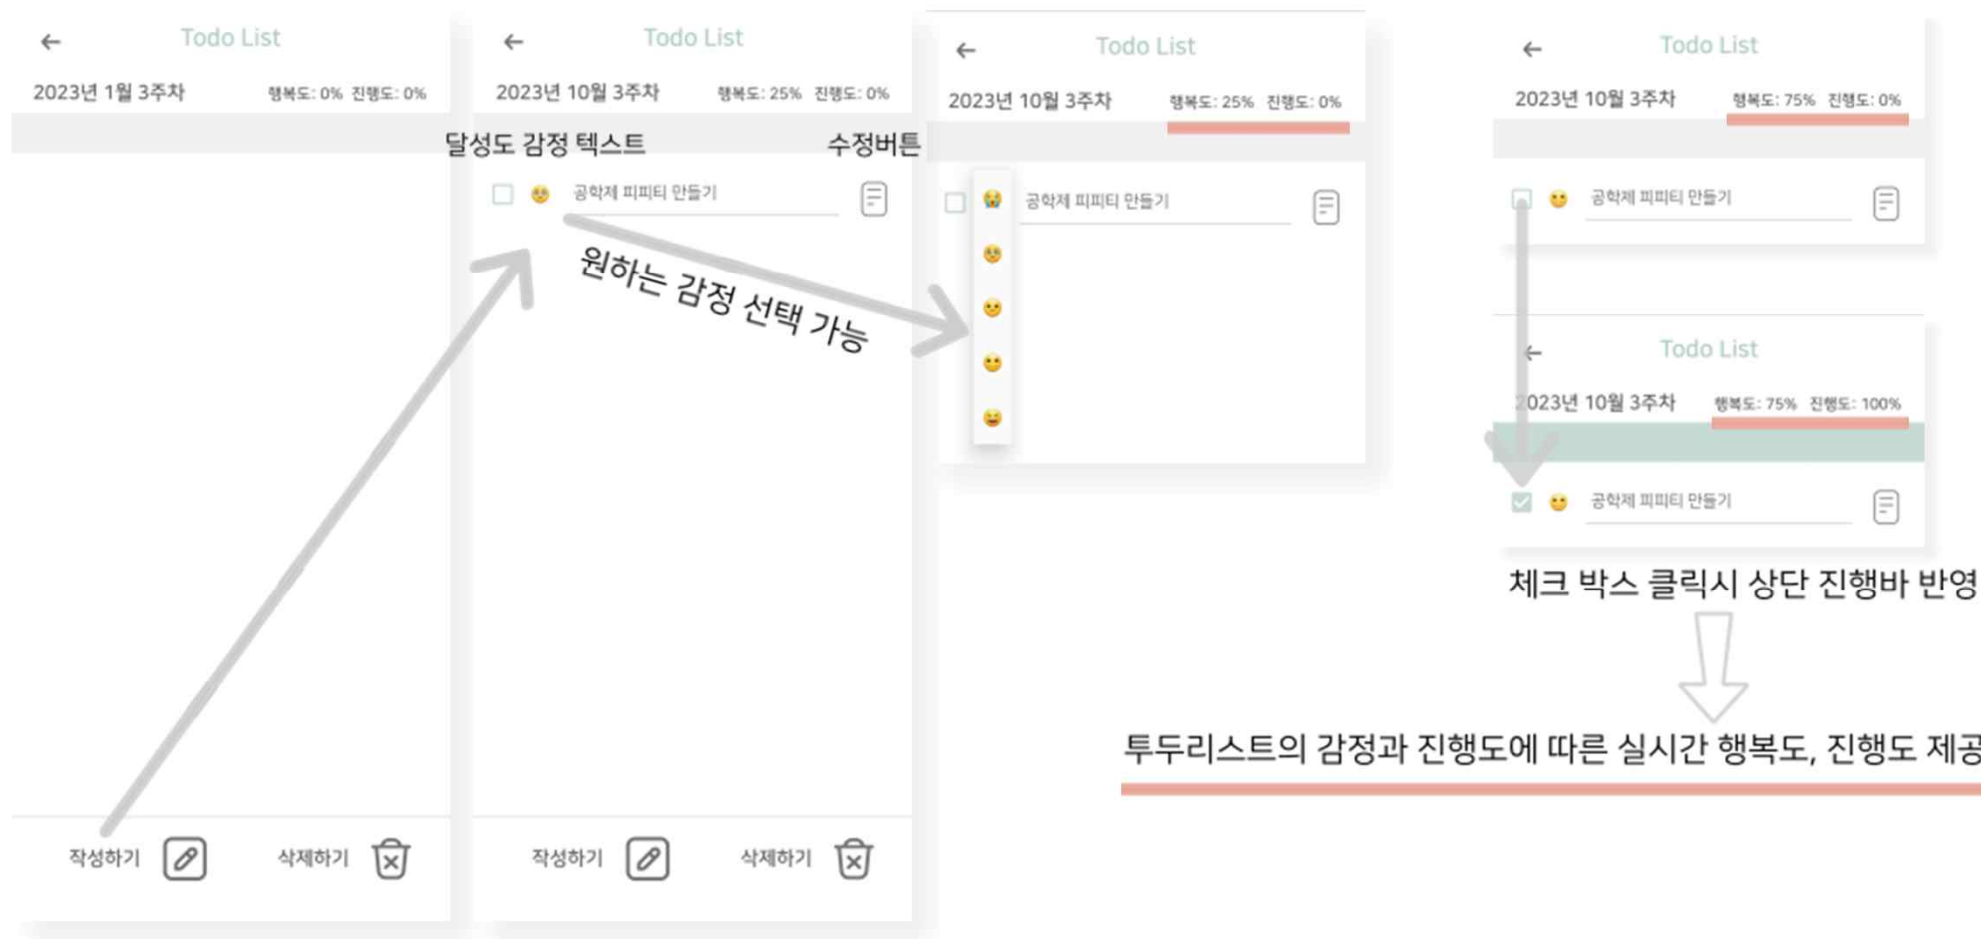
←
Todo List
2023년 1월 3주차
행복도: 0% 진행도: 0%

작성하기
삭제하기

←
Todo List
2023년 10월 3주차
행복도: 25% 진행도: 0%
달성도 감정 텍스트
수정버튼
공학제 피피티 만들기

작성하기
삭제하기

원하는 감정 선택 가능

←
Todo List
2023년 10월 3주차
행복도: 25% 진행도: 0%
공학제 피피티 만들기

←
Todo List
2023년 10월 3주차
행복도: 75% 진행도: 0%
공학제 피피티 만들기

←
Todo List
2023년 10월 3주차
행복도: 75% 진행도: 100%
공학제 피피티 만들기

체크 박스 클릭시 상단 진행바 반영

투두리스트의 감정과 진행도에 따른 실시간 행복도, 진행도 제공